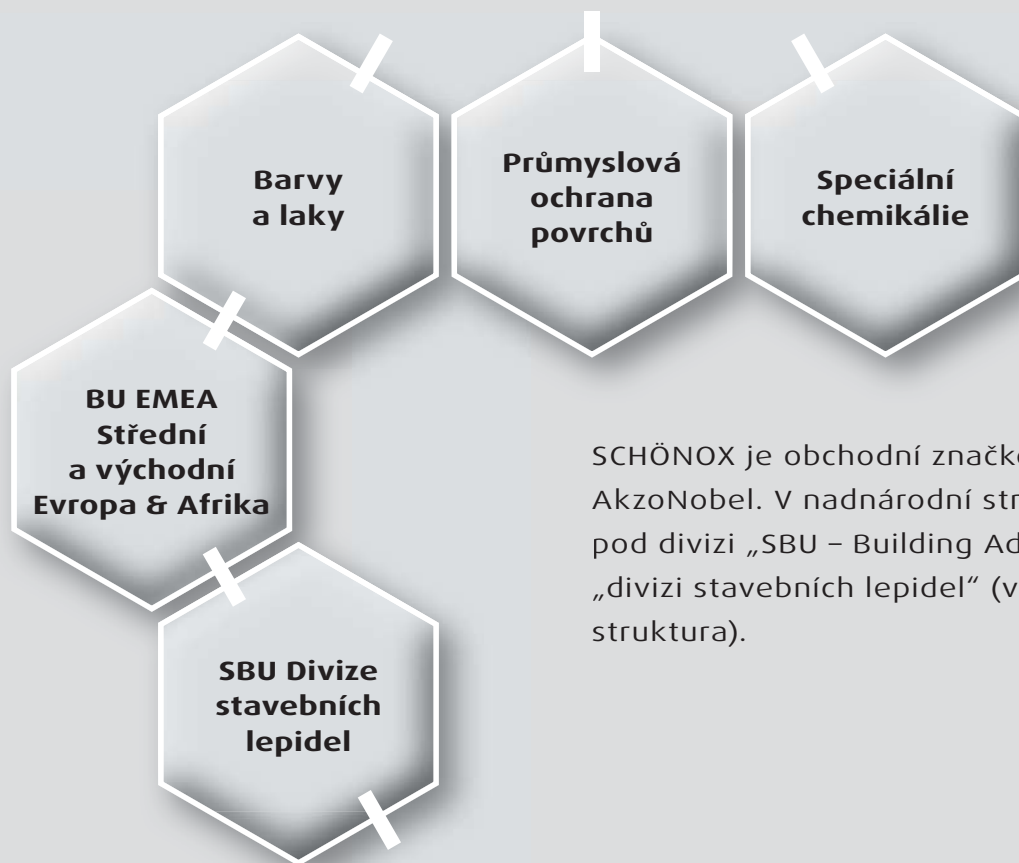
Barvy a laky

Průmyslová ochrana povrchů

Speciální chemikálie

BU EMEA Střední a východní Evropa & Afrika

SBU Divize stavebních lepidel

SCHÖNOX je obchodní značk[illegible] AkzoNobel. V nadnárodní str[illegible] pod divizi „SBU – Building Ad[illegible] „divizi stavebních lepidel" (v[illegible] struktura).